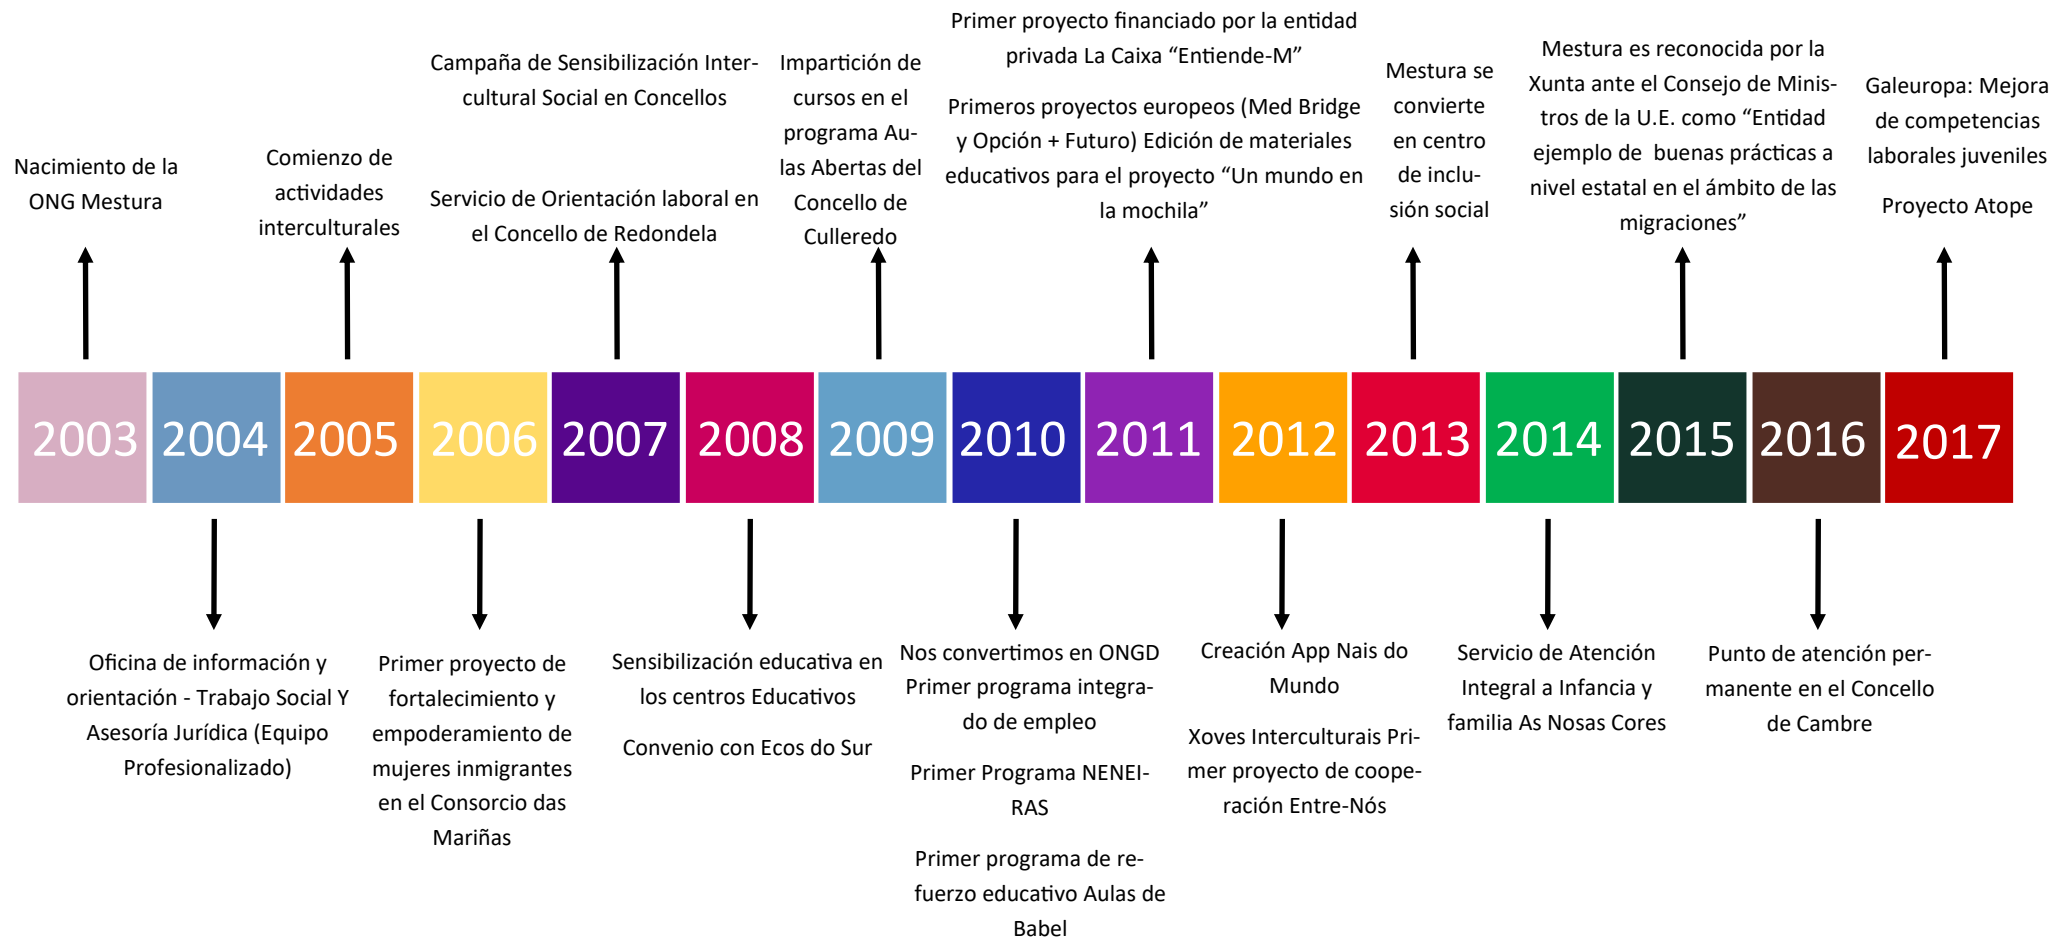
Nacimiento de la ONG Mestura

Comienzo de actividades interculturales

Campaña de Sensibilización Intercultural Social en Concellos

Servicio de Orientación laboral en el Concello de Redondela

Impartición de cursos en el programa Aulas Abertas del Concello de Culleredo

Primer proyecto financiado por la entidad privada La Caixa "Entiende-M"

Primeros proyectos europeos (Med Bridge y Opción + Futuro) Edición de materiales educativos para el proyecto "Un mundo en la mochila"

Mestura se convierte en centro de inclusión social

Mestura es reconocida por la Xunta ante el Consejo de Ministros de la U.E. como "Entidad ejemplo de buenas prácticas a nivel estatal en el ámbito de las migraciones"

Galeuropa: Mejora de competencias laborales juveniles

Proyecto Atope

2003 2004 2005 2006 2007 2008 2009 2010 2011 2012 2013 2014 2015 2016 2017

Oficina de información y orientación - Trabajo Social Y Asesoría Jurídica (Equipo Profesionalizado)

Primer proyecto de fortalecimiento y empoderamiento de mujeres inmigrantes en el Consorcio das Mariñas

Sensibilización educativa en los centros Educativos

Convenio con Ecos do Sur

Nos convertimos en ONGD Primer programa integrado de empleo

Primer Programa NENEIRAS

Primer programa de refuerzo educativo Aulas de Babel

Creación App Nais do Mundo

Xoves Interculturais Primer proyecto de cooperación Entre-Nós

Servicio de Atención Integral a Infancia y familia As Nosas Cores

Punto de atención permanente en el Concello de Cambre